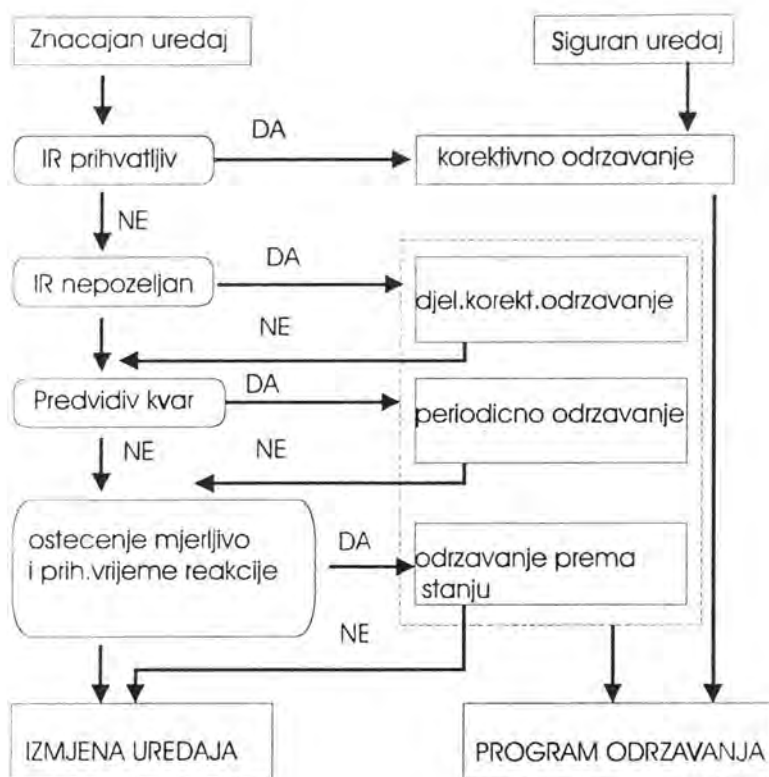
Znacajan uredaj

Siguran uredaj

IR prihvatljiv

DA

korektivno odrzavanje

NE

IR nepozeljan

DA

djel.korekt.odrzavanje

NE

Predvidiv kvar

DA

periodicno odrzavanje

NE

NE

ostecenje mjerljivo i prih.vrijeme reakcije

DA

odrzavanje prema stanju

NE

IZMJENA UREDAJA

PROGRAM ODRZAVANJA